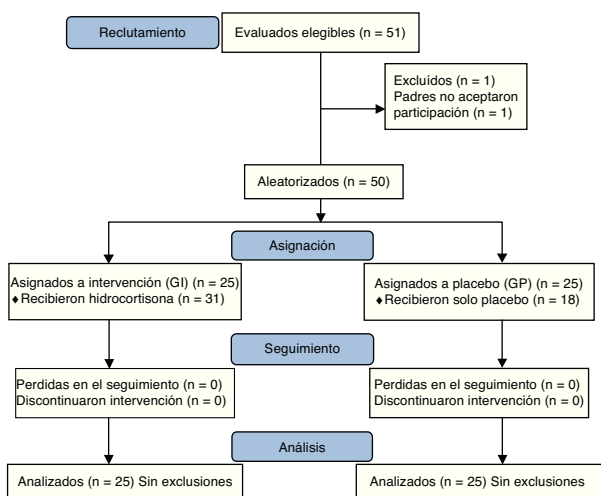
Reclutamiento

Evaluados elegibles (n = 51)

Excluídos (n = 1)
Padres no aceptaron participación (n = 1)

Aleatorizados (n = 50)

Asignación

Asignados a intervención (GI) (n = 25)
♦ Recibieron hidrocortisona (n = 31)

Asignados a placebo (GP) (n = 25)
♦ Recibieron solo placebo (n = 18)

Seguimiento

Perdidas en el seguimiento (n = 0)
Discontinuaron intervención (n = 0)

Perdidas en el seguimiento (n = 0)
Discontinuaron intervención (n = 0)

Análisis

Analizados (n = 25) Sin exclusiones

Analizados (n = 25) Sin exclusiones